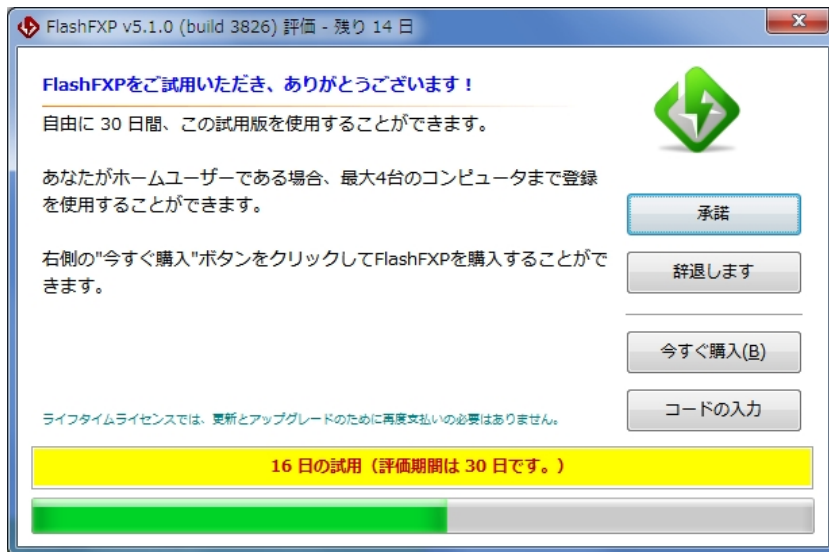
FlashFXP v5.1.0 (build 3826) 評価 - 残り 14 日

FlashFXPをご試用いただき、ありがとうございます！

自由に 30 日間、この試用版を使用することができます。

あなたがホームユーザーである場合、最大4台のコンピュータまで登録を使用することができます。

右側の"今すぐ購入"ボタンをクリックしてFlashFXPを購入することができます。

承諾

辞退します

今すぐ購入(B)

コードの入力

ライフタイムライセンスでは、更新とアップグレードのために再度支払いの必要はありません。

16 日の試用（評価期間は 30 日です。）